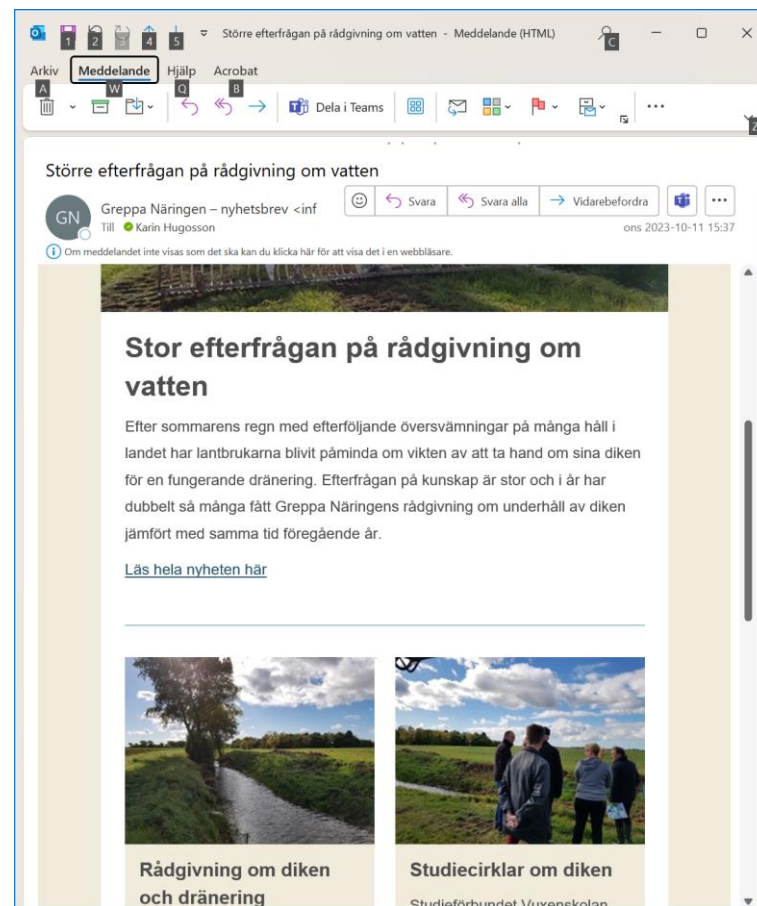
1 2 4 5 Större efterfrågan på rådgivning om vatten - Meddelande (HTML) C

Arkiv Meddelande Hjälp Acrobat
A W Q B

Dela i Teams

Större efterfrågan på rådgivning om vatten

GN Greppa Näringen – nyhetsbrev <inf
Till Karin Hugosson

Svara Svara alla Vidarebefordra

ons 2023-10-11 15:37

Om meddelandet inte visas som det ska kan du klicka här för att visa det i en webbläsare.

Stor efterfrågan på rådgivning om vatten

Efter sommarens regn med efterföljande översvämningar på många håll i landet har lantbrukarna blivit påminda om vikten av att ta hand om sina diken för en fungerande dränering. Efterfrågan på kunskap är stor och i år har dubbelt så många fått Greppa Näringens rådgivning om underhåll av diken jämfört med samma tid föregående år.

Läs hela nyheten här

Rådgivning om diken och dränering

Studiecirklar om diken

Studieförbundet Vuxenskolan